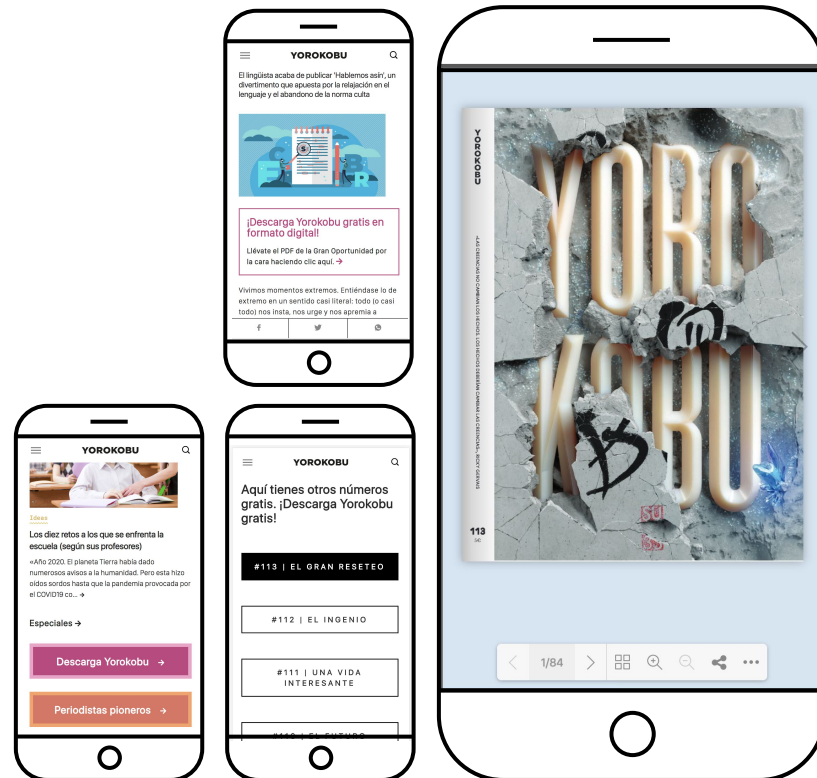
YOROKOBU

El lingüista acaba de publicar 'Hablemos asín', un divertimento que apuesta por la relajación en el lenguaje y el abandono de la norma culta

¡Descarga Yorokobu gratis en formato digital!

Llévate el PDF de la Gran Oportunidad por la cara haciendo clic aquí. →

Vivimos momentos extremos. Entiéndase lo de extremo en un sentido casi literal: todo (o casi todo) nos insta, nos urge y nos apremia a

YOROKOBU

Ideas

Los diez retos a los que se enfrenta la escuela (según sus profesores)

«Año 2020. El planeta Tierra había dado numerosos avisos a la humanidad. Pero esta hizo oídos sordos hasta que la pandemia provocada por el COVID19 co... →

Especiales →

Descarga Yorokobu →

Periodistas pioneros →

YOROKOBU

Aquí tienes otros números gratis. ¡Descarga Yorokobu gratis!

#113 | EL GRAN RESETEO

#112 | EL INGENIO

#111 | UNA VIDA INTERESANTE

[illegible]

YOROKOBU

YORO KOBU

113

1/84